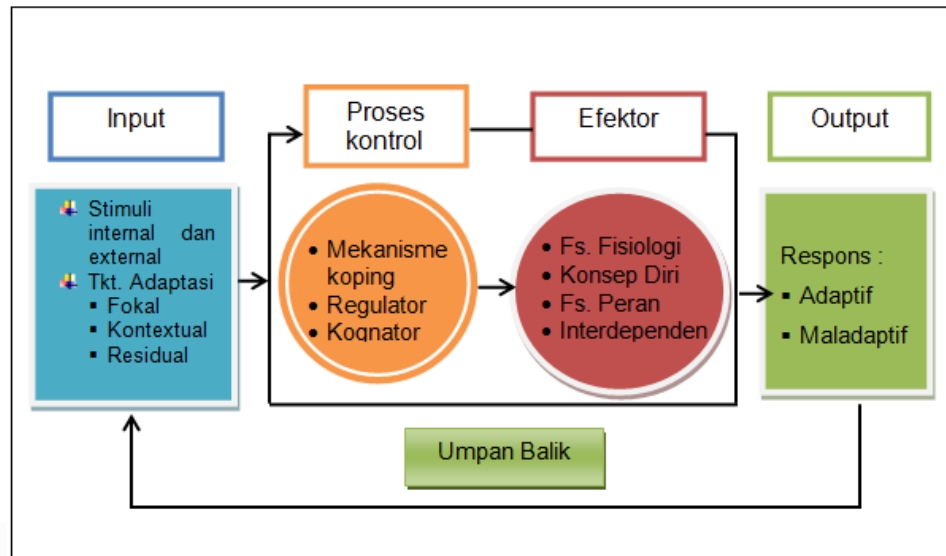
Input

Proses kontrol

Efektor

Output

Stimuli internal dan external
Tkt. Adaptasi
▪ Fokal
▪ Kontextual
▪ Residual

• Mekanisme koping
• Regulator
• Kognator

• Fs. Fisiologi
• Konsep Diri
• Fs. Peran
• Interdependen

Respons :
▪ Adaptif
▪ Maladaptif

Umpan Balik